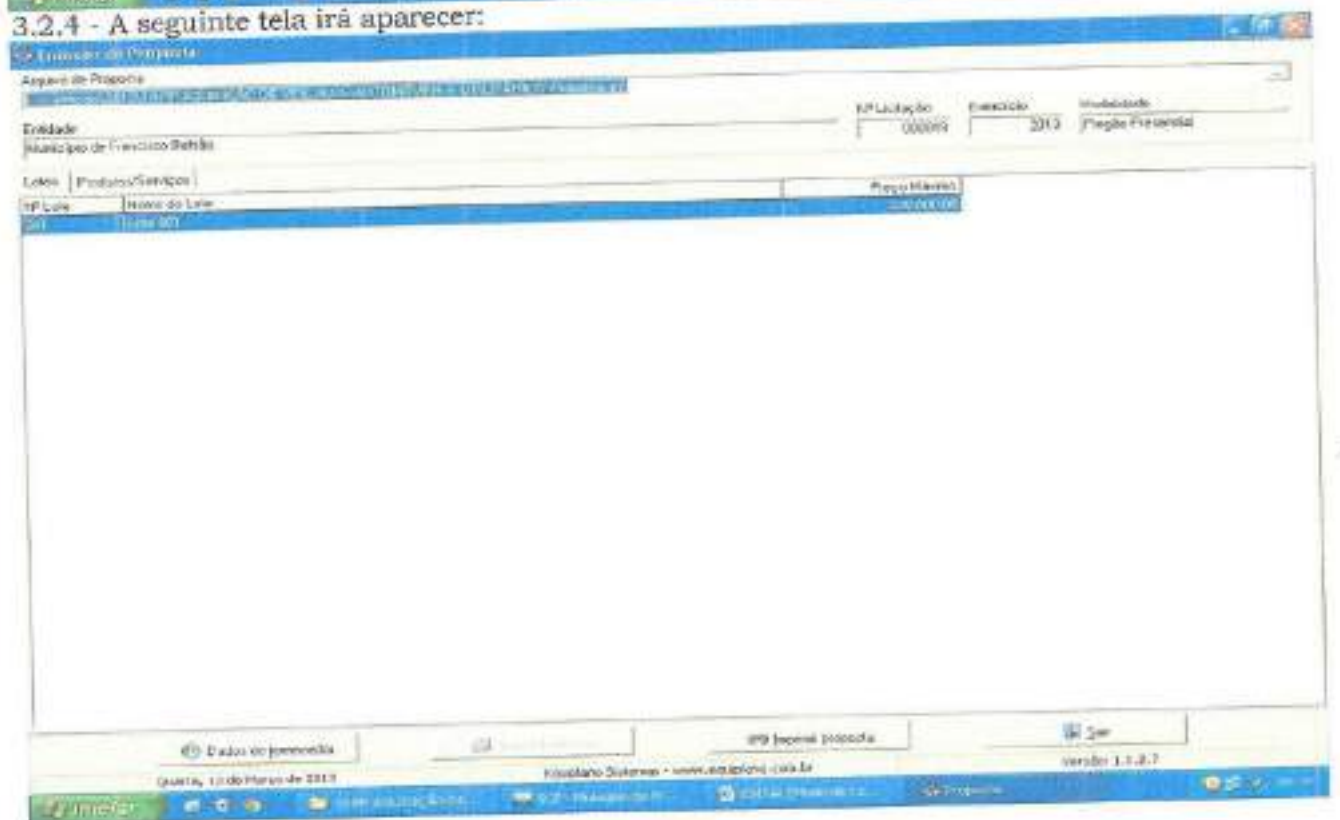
3.2.4 - A seguinte tela irá aparecer:

Emissor de Proposta

Arquivo de Proposta

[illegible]

Entidade

Município de Francisco Beltrão

Nº Licitação 000099

Exercício 2013

Modalidade Pregão Presencial

Lotes | Produtos/Serviços

| Nº Lote | Nome do Lote | Preço Máximo |
|---|---|---|
| 001 | Lote 001 | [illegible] |

Dados do fornecedor

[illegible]

Imprimir proposta

Sair

Quarta, 13 de Março de 2013

Equiplano Sistemas - www.equiplano.com.br

Versão: 1.1.8.7

Iniciar